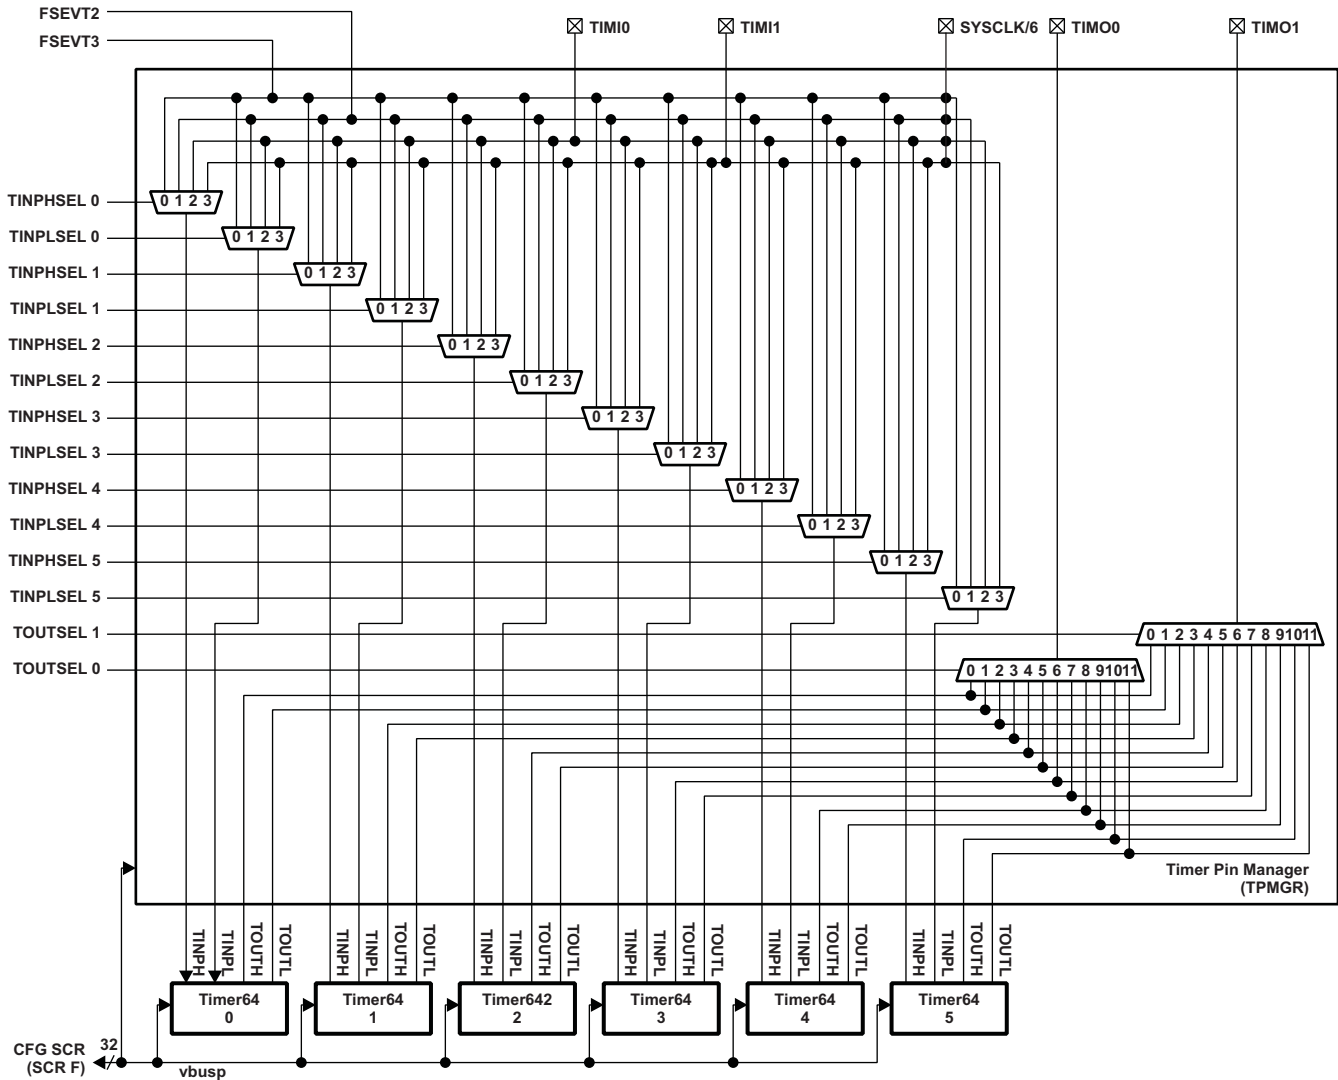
FSEVT2
FSEVT3
TIMI0
TIMI1
SYSCLK/6
TIMO0
TIMO1

TINPHSEL 0
0 1 2 3
TINPLSEL 0
0 1 2 3
TINPHSEL 1
0 1 2 3
TINPLSEL 1
0 1 2 3
TINPHSEL 2
0 1 2 3
TINPLSEL 2
0 1 2 3
TINPHSEL 3
0 1 2 3
TINPLSEL 3
0 1 2 3
TINPHSEL 4
0 1 2 3
TINPLSEL 4
0 1 2 3
TINPHSEL 5
0 1 2 3
TINPLSEL 5
0 1 2 3
TOUTSEL 1
0 1 2 3 4 5 6 7 8 9 10 11
TOUTSEL 0
0 1 2 3 4 5 6 7 8 9 10 11

Timer Pin Manager
(TPMGR)

TINPH TINPL TOUTH TOUTL
Timer64
0
TINPH TINPL TOUTH TOUTL
Timer64
1
TINPH TINPL TOUTH TOUTL
Timer642
2
TINPH TINPL TOUTH TOUTL
Timer64
3
TINPH TINPL TOUTH TOUTL
Timer64
4
TINPH TINPL TOUTH TOUTL
Timer64
5

CFG SCR
(SCR F)
32
vbusp